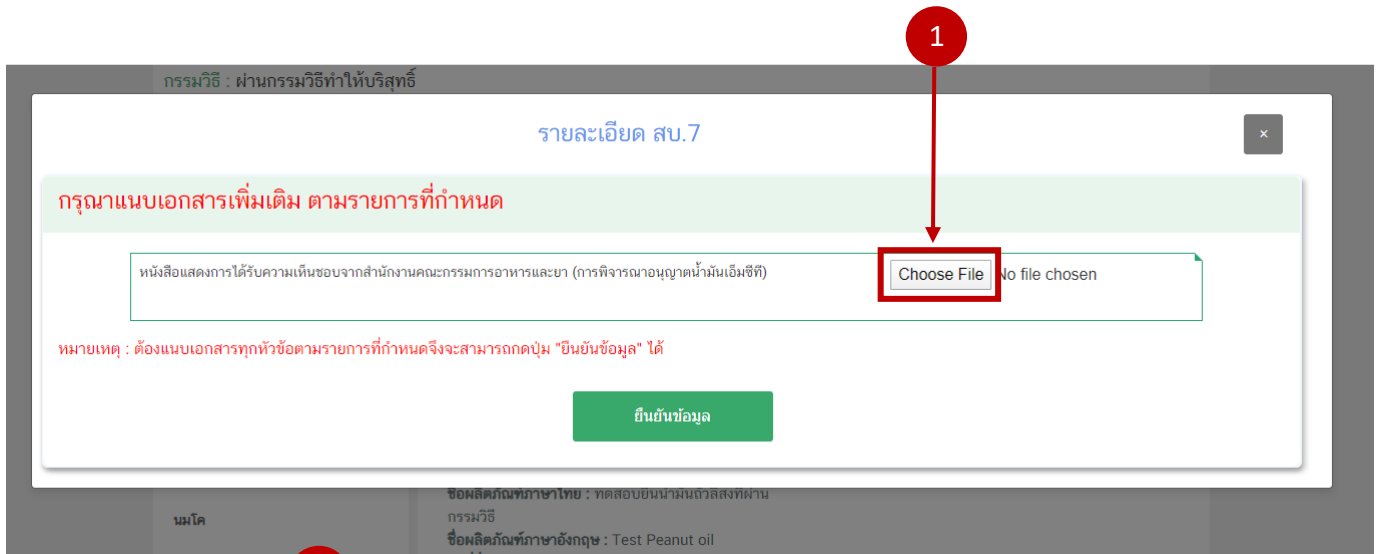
1

กรรมวิธี : ผ่านกรรมวิธีทำให้บริสุทธิ์

รายละเอียด สบ.7

×

กรุณาแนบเอกสารเพิ่มเติม ตามรายการที่กำหนด

หนังสือแสดงการได้รับความเห็นชอบจากสำนักงานคณะกรรมการอาหารและยา (การพิจารณาอนุญาตน้ำมันเอ็มซีที) Choose File No file chosen

หมายเหตุ : ต้องแนบเอกสารทุกหัวข้อตามรายการที่กำหนดจึงจะสามารถกดปุ่ม "ยืนยันข้อมูล" ได้

ยืนยันข้อมูล

นมโค

ชื่อผลิตภัณฑ์ภาษาไทย : ทดสอบยื่นน้ำมันถั่วลิสงที่ผ่านกรรมวิธี

ชื่อผลิตภัณฑ์ภาษาอังกฤษ : Test Peanut oil